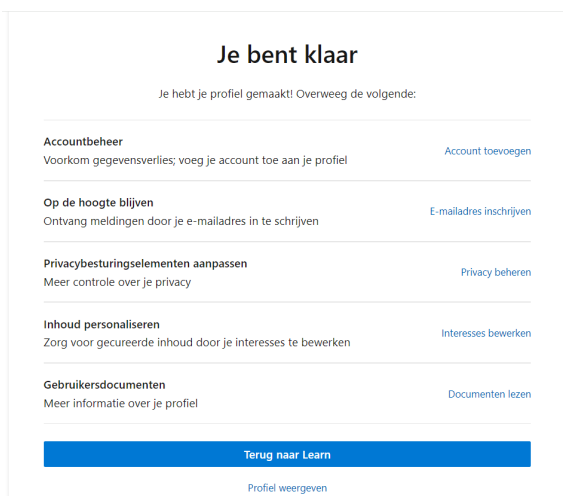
Je bent klaar

Je hebt je profiel gemaakt! Overweeg de volgende:

Accountbeheer
Voorkom gegevensverlies; voeg je account toe aan je profiel
Account toevoegen

Op de hoogte blijven
Ontvang meldingen door je e-mailadres in te schrijven
E-mailadres inschrijven

Privacybesturingselementen aanpassen
Meer controle over je privacy
Privacy beheren

Inhoud personaliseren
Zorg voor gecureerde inhoud door je interesses te bewerken
Interesses bewerken

Gebruikersdocumenten
Meer informatie over je profiel
Documenten lezen

Terug naar Learn

Profiel weergeven